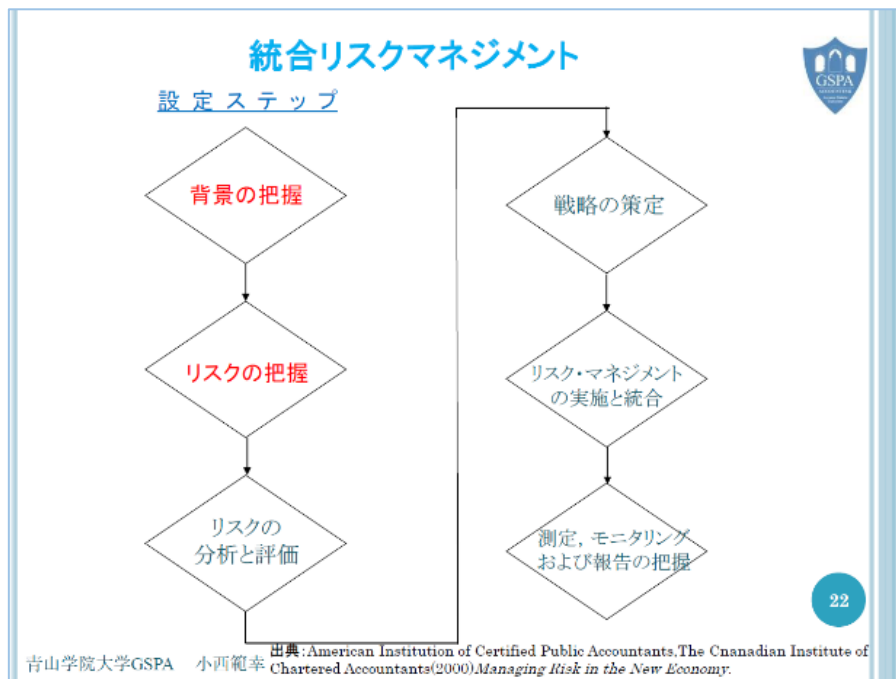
統合リスクマネジメント

設定ステップ

GSPA

背景の把握

リスクの把握

リスクの分析と評価

戦略の策定

リスク・マネジメントの実施と統合

測定，モニタリングおよび報告の把握

22

青山学院大学GSPA　小西範幸

出典：American Institution of Certified Public Accountants,The Cnanadian Institute of Chartered Accountants(2000)*Managing Risk in the New Economy*.